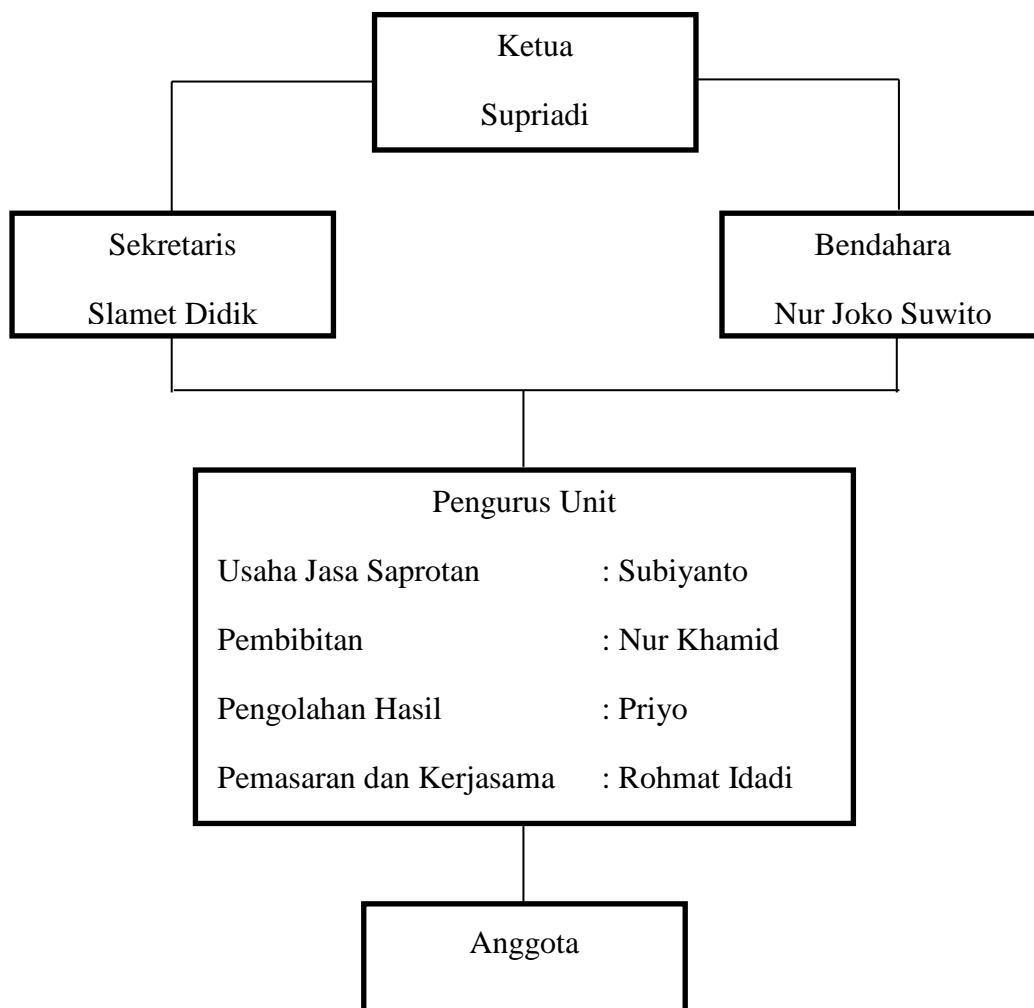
Ketua

Supriadi

Sekretaris

Slamet Didik

Bendahara

Nur Joko Suwito

Pengurus Unit

Usaha Jasa Saprotan : Subiyanto

Pembibitan : Nur Khamid

Pengolahan Hasil : Priyo

Pemasaran dan Kerjasama : Rohmat Idadi

Anggota